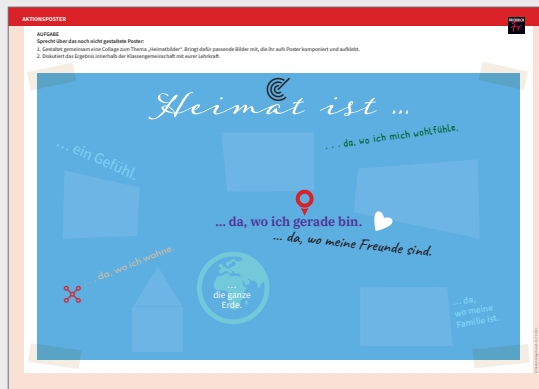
AKTIONSPOSTER

AUFGABE
Sprecht über das noch nicht gestaltete Poster:
1. Gestaltet gemeinsam eine Collage zum Thema „Heimatbilder". Bringt dafür passende Bilder mit, die ihr aufs Poster komponiert und aufklebt.
2. Diskutiert das Ergebnis innerhalb der Klassengemeinschaft mit eurer Lehrkraft.

Heimat ist ...

. . . da, wo ich mich wohlfühle.

. . . ein Gefühl.

... da, wo ich gerade bin.

... da, wo meine Freunde sind.

. . . da, wo ich wohne.

...
die ganze Erde.

... da,
wo meine Familie ist.